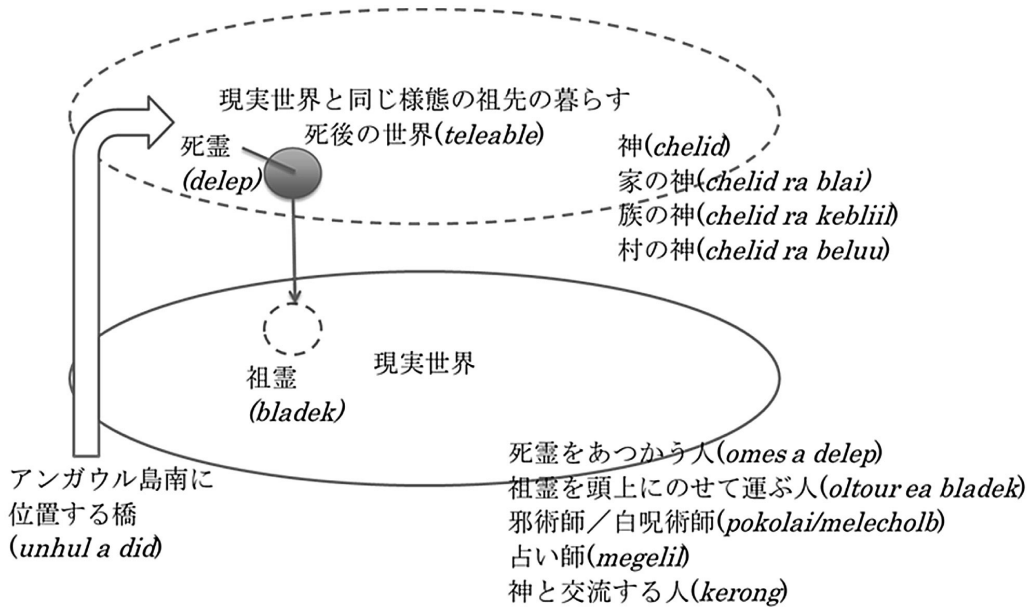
現実世界と同じ様態の祖先の暮らす
死後の世界(*teleable*)

死霊
(*delep*)

神(*chelid*)
家の神(*chelid ra blai*)
族の神(*chelid ra kebliil*)
村の神(*chelid ra beluu*)

祖霊
(*bladek*)

現実世界

アンガウル島南に
位置する橋
(*unhul a did*)

死霊をあつかう人(*omes a delep*)
祖霊を頭上にのせて運ぶ人(*oltour ea bladek*)
邪術師／白呪術師(*pokolai/melecholb*)
占い師(*megelil*)
神と交流する人(*kerong*)